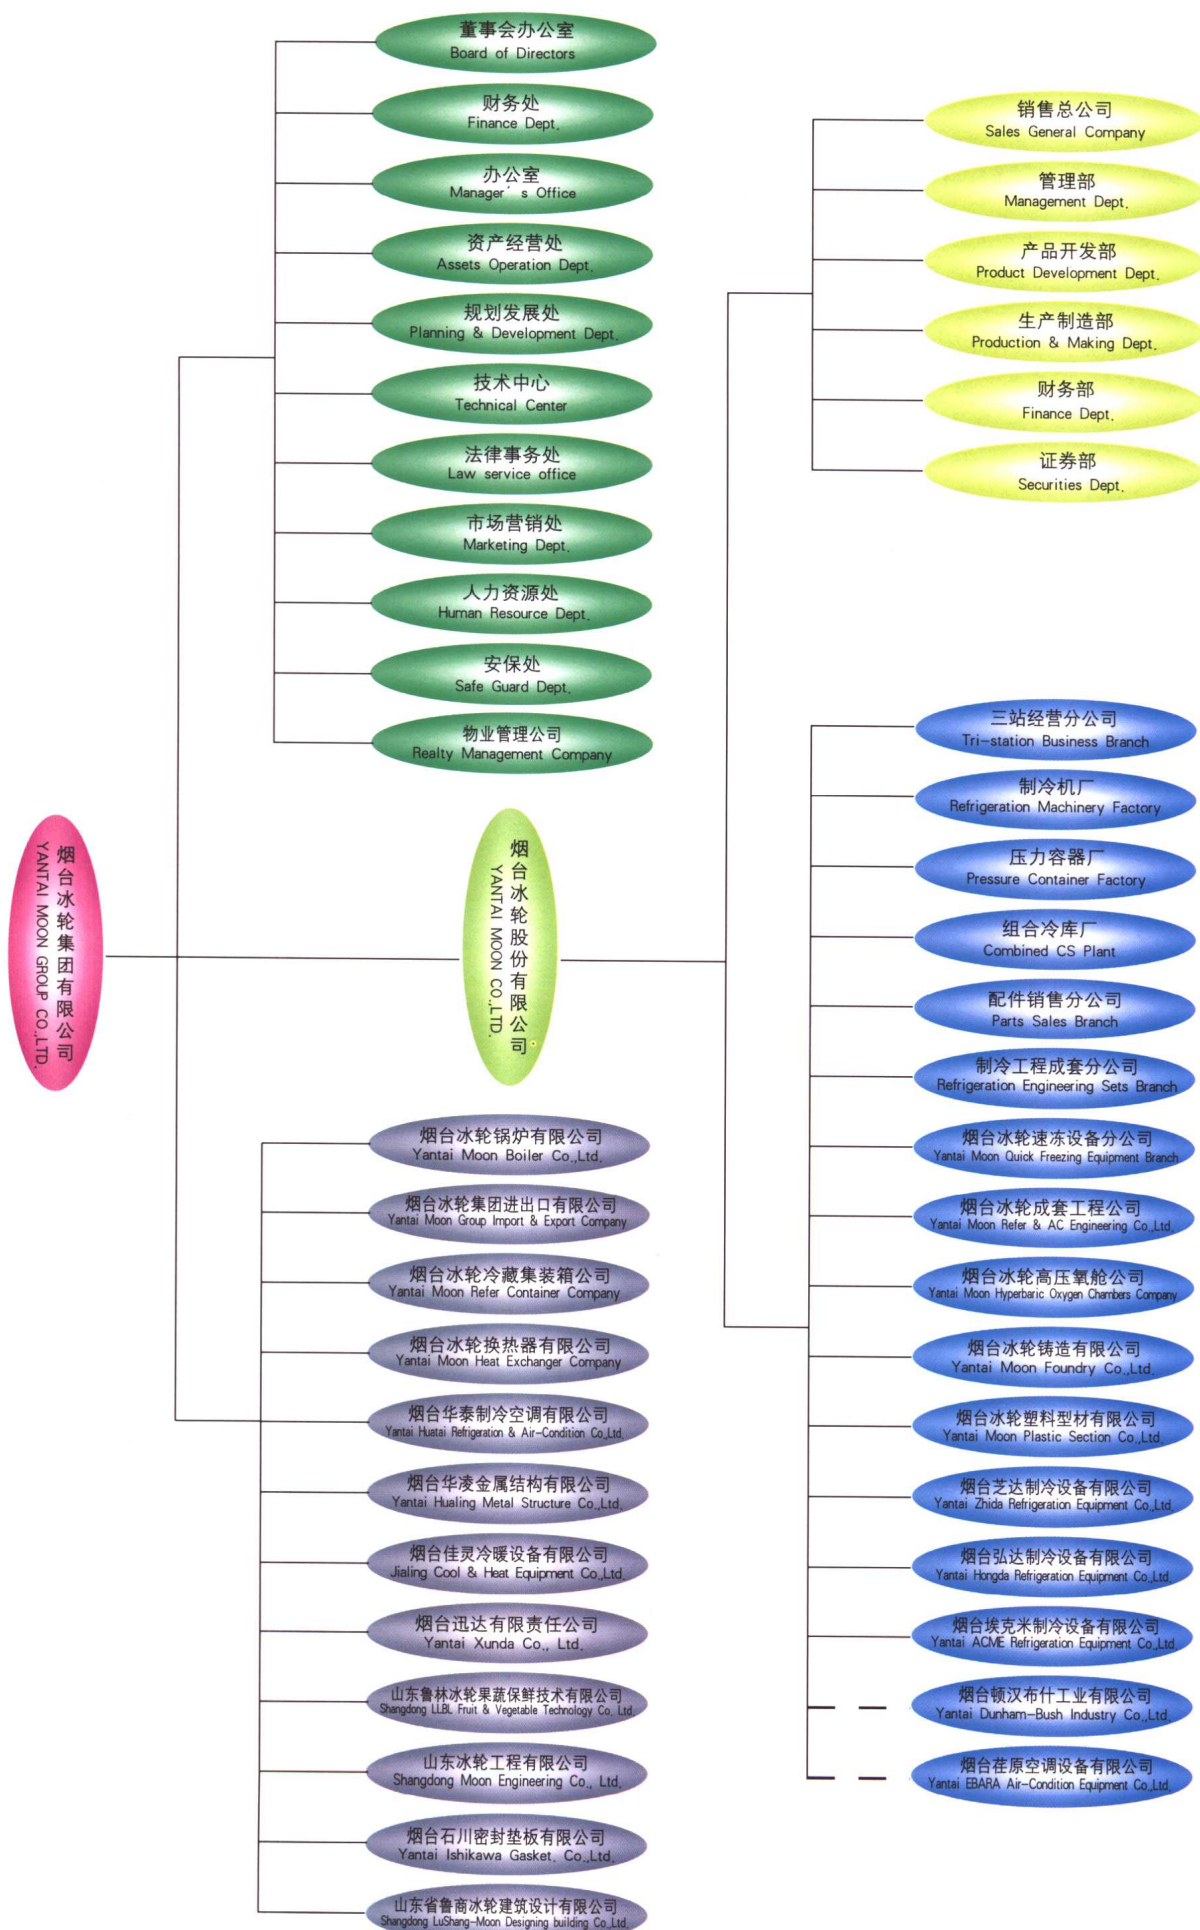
董事会办公室
Board of Directors

财务处
Finance Dept.

办公室
Manager′s Office

资产经营处
Assets Operation Dept.

规划发展处
Planning & Development Dept.

技术中心
Technical Center

法律事务处
Law service office

市场营销处
Marketing Dept.

人力资源处
Human Resource Dept.

安保处
Safe Guard Dept.

物业管理公司
Realty Management Company

销售总公司
Sales General Company

管理部
Management Dept.

产品开发部
Product Development Dept.

生产制造部
Production & Making Dept.

财务部
Finance Dept.

证券部
Securities Dept.

烟台冰轮集团有限公司
YANTAI MOON GROUP CO.,LTD.

烟台冰轮股份有限公司
YANTAI MOON CO.,LTD.

三站经营分公司
Tri-station Business Branch

制冷机厂
Refrigeration Machinery Factory

压力容器厂
Pressure Container Factory

组合冷库厂
Combined CS Plant

配件销售分公司
Parts Sales Branch

制冷工程成套分公司
Refrigeration Engineering Sets Branch

烟台冰轮速冻设备分公司
Yantai Moon Quick Freezing Equipment Branch

烟台冰轮成套工程公司
Yantai Moon Refer & AC Engineering Co.,Ltd.

烟台冰轮高压氧舱公司
Yantai Moon Hyperbaric Oxygen Chambers Company

烟台冰轮铸造有限公司
Yantai Moon Foundry Co.,Ltd.

烟台冰轮塑料型材有限公司
Yantai Moon Plastic Section Co.,Ltd.

烟台芝达制冷设备有限公司
Yantai Zhida Refrigeration Equipment Co.,Ltd.

烟台弘达制冷设备有限公司
Yantai Hongda Refrigeration Equipment Co.,Ltd.

烟台埃克米制冷设备有限公司
Yantai ACME Refrigeration Equipment Co.,Ltd.

烟台顿汉布什工业有限公司
Yantai Dunham-Bush Industry Co.,Ltd.

烟台荏原空调设备有限公司
Yantai EBARA Air-Condition Equipment Co.,Ltd.

烟台冰轮锅炉有限公司
Yantai Moon Boiler Co.,Ltd.

烟台冰轮集团进出口有限公司
Yantai Moon Group Import & Export Company

烟台冰轮冷藏集装箱公司
Yantai Moon Refer Container Company

烟台冰轮换热器有限公司
Yantai Moon Heat Exchanger Company

烟台华泰制冷空调有限公司
Yantai Huatai Refrigeration & Air-Condition Co.,Ltd.

烟台华凌金属结构有限公司
Yantai Hualing Metal Structure Co.,Ltd.

烟台佳灵冷暖设备有限公司
Jialing Cool & Heat Equipment Co.,Ltd.

烟台迅达有限责任公司
Yantai Xunda Co., Ltd.

山东鲁林冰轮果蔬保鲜技术有限公司
Shangdong LLBL Fruit & Vegetable Technology Co., Ltd.

山东冰轮工程有限公司
Shangdong Moon Engineering Co., Ltd.

烟台石川密封垫板有限公司
Yantai Ishikawa Gasket. Co.,Ltd.

山东省鲁商冰轮建筑设计有限公司
Shangdong LuShang-Moon Designing building Co.,Ltd.